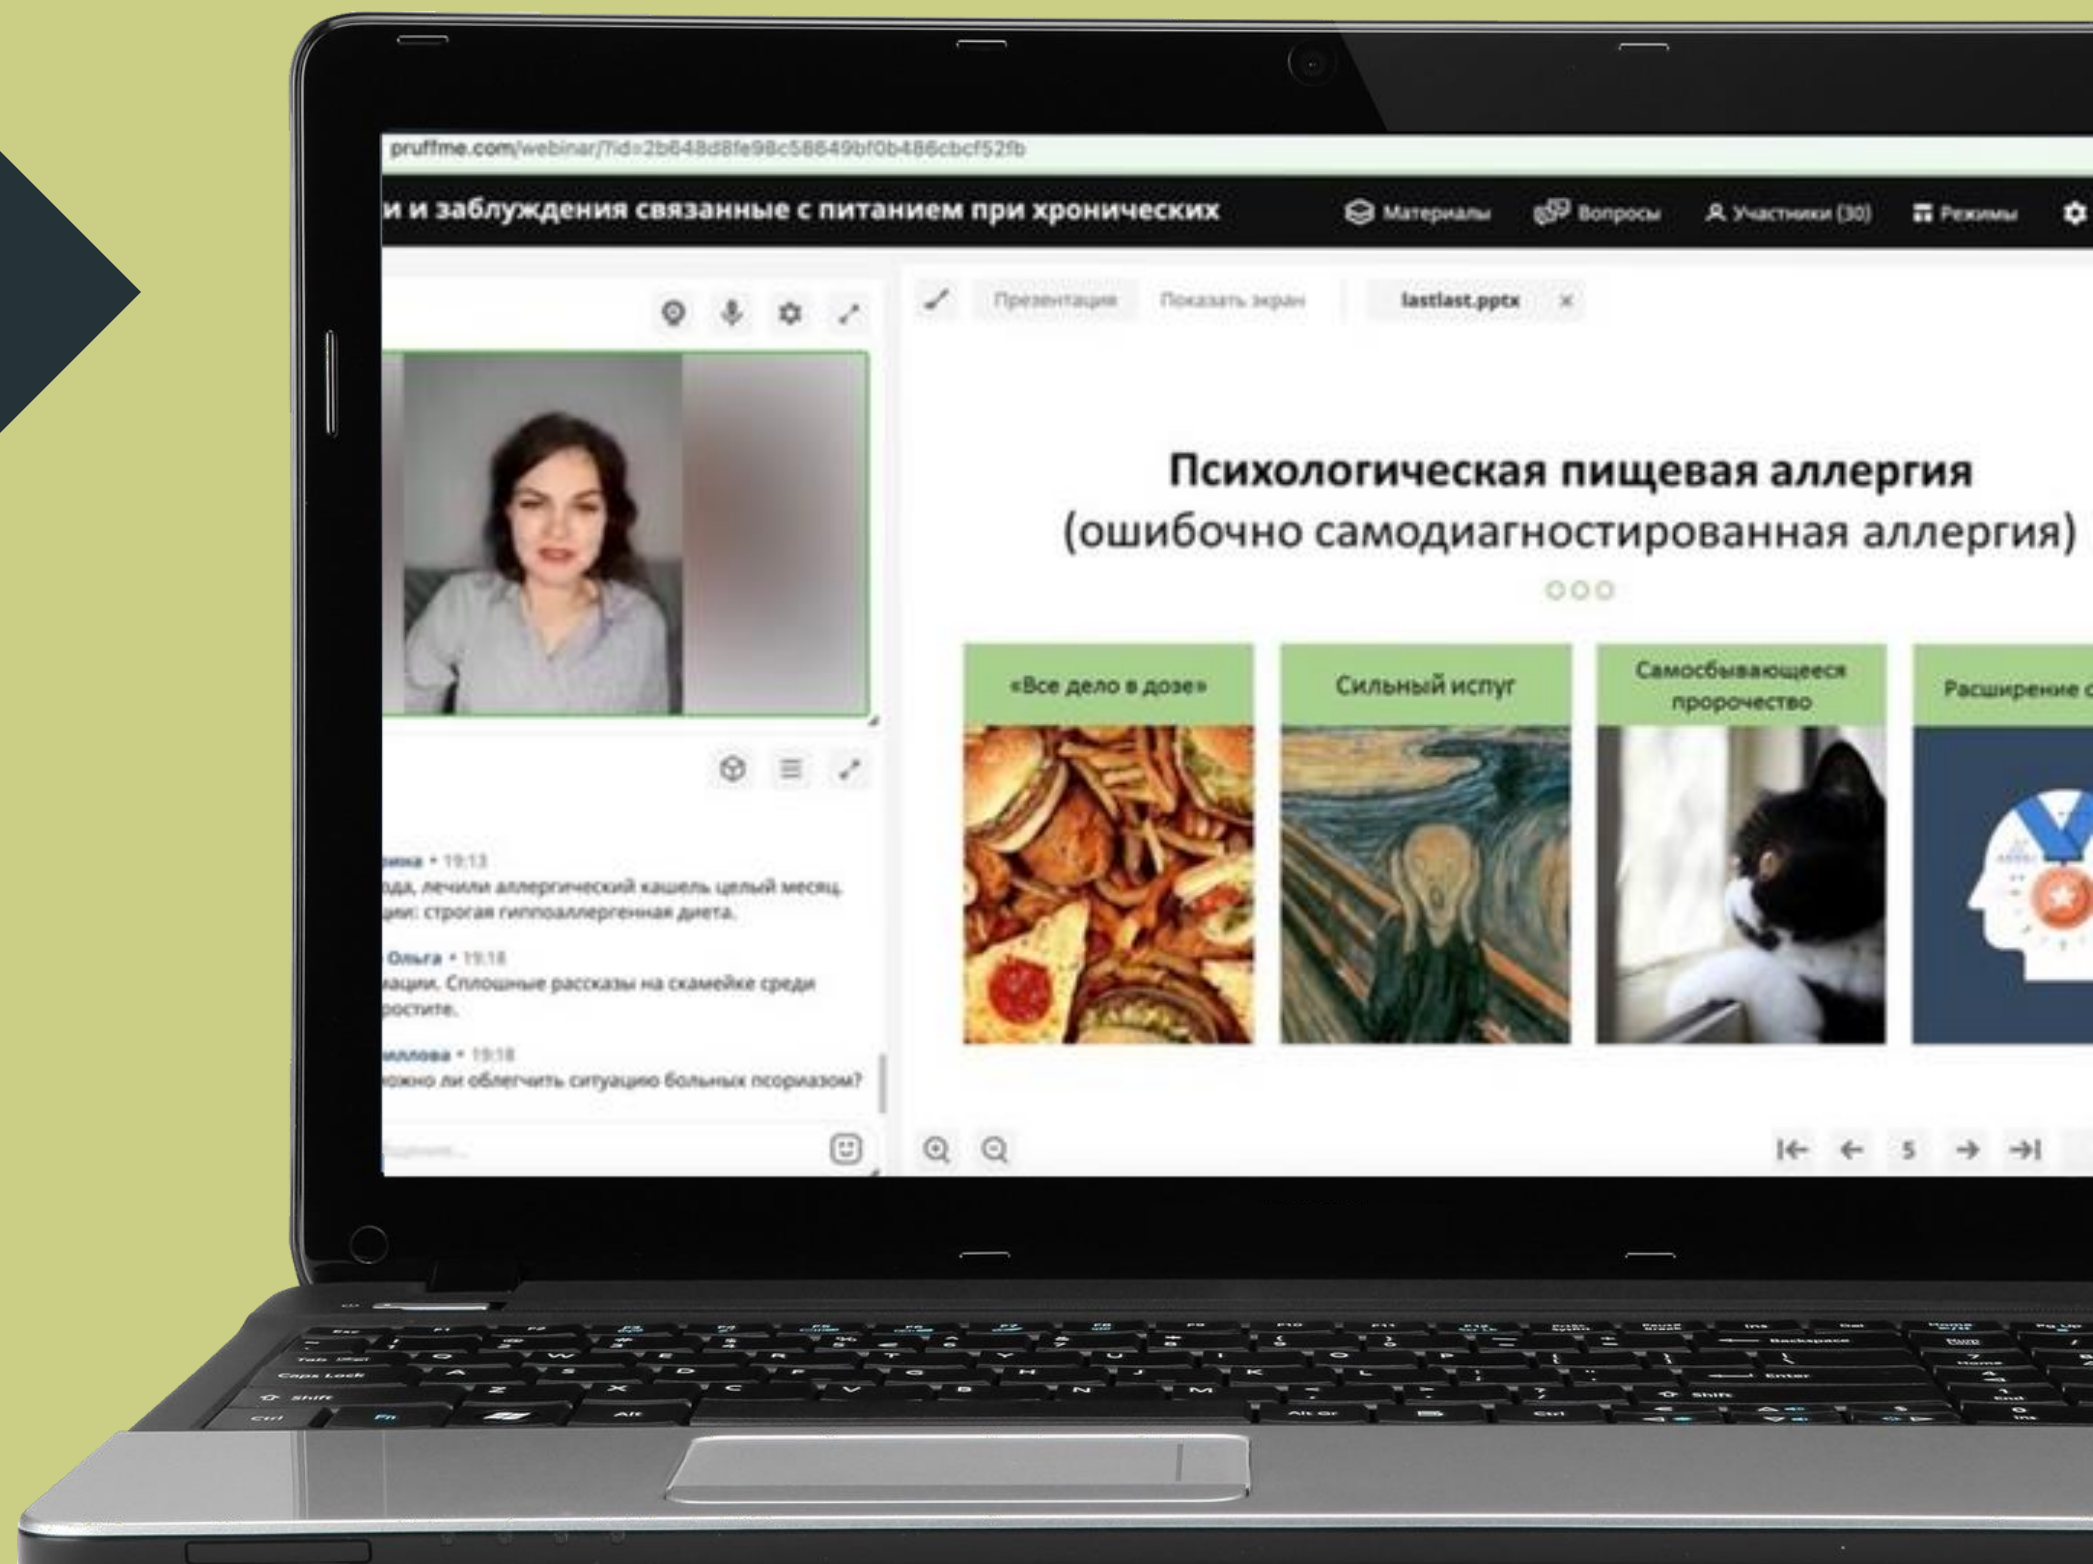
pruffme.com/webinar/?id=2b648d8fe98c58649bf0b486cbcf52fb

и и заблуждения связанные с питанием при хронических

Материалы Вопросы Участники (30) Режимы

Презентация Показать экран lastlast.pptx ×

Психологическая пищевая аллергия
(ошибочно самодиагностированная аллергия)

«Все дело в дозе»

Сильный испуг

Самосбывающееся пророчество

Расширение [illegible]

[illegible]ина • 19:13
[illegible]ода, лечили аллергический кашель целый месяц. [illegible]ии: строгая гипоаллергенная диета.

Ольга • 19:18
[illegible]ации. Сплошные рассказы на скамейке среди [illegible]остите.

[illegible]иллова • 19:18
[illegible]ожно ли облегчить ситуацию больных псориазом?

5